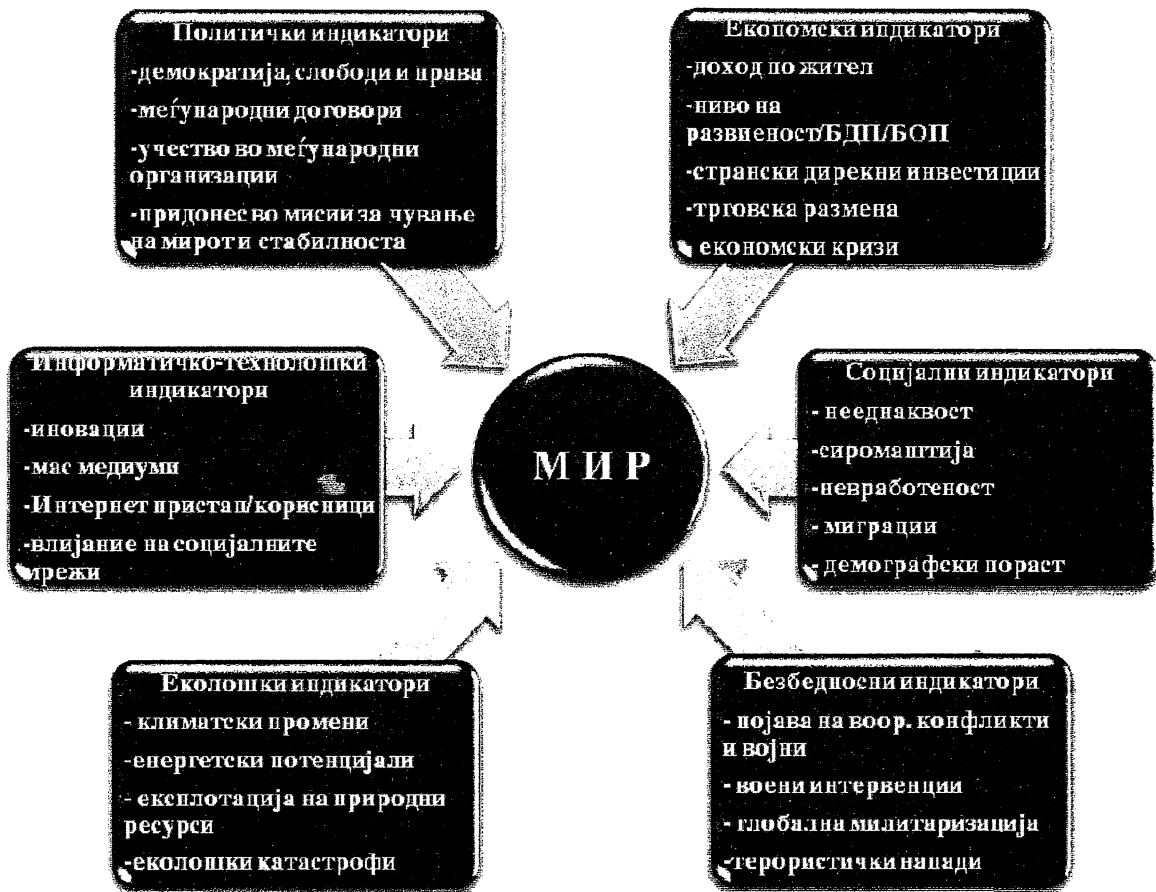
Политички индикатори
-демократија, слободи и права
-меѓународни договори
-учество во меѓународни организации
-придонес во мисии за чување на мирот и стабилноста

Економски индикатори
-доход по жител
-ниво на развиеност/БДП/БОП
-странски дирекни инвестиции
-трговска размена
-економски кризи

Информатичко-технолошки индикатори
-иновации
-мас медиуми
-Интернет пристап/корисници
-влијание на социјалните мрежи

МИР

Социјални индикатори
- нееднаквост
-сиромаштија
-невработеност
-миграции
-демографски пораст

Еколошки индикатори
- климатски промени
-енергетски потенцијали
- експлотација на природни ресурси
-еколошки катастрофи

Безбедносни индикатори
- појава на воор. конфликти и војни
- воени интервенции
- глобална милитаризација
-терористички напади